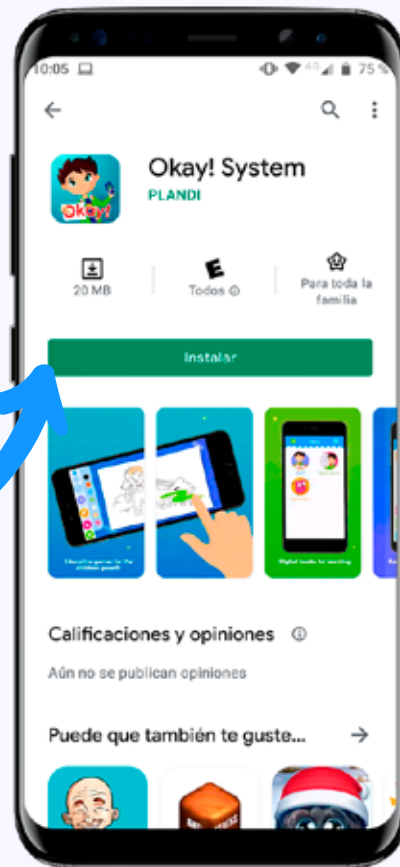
10:05
75%

Okay! System
PLANDI

Okay!

20 MB

E
Todos ⓘ

Para toda la familia

Instalar

Digital tools for teaching

Calificaciones y opiniones ⓘ

Aún no se publican opiniones

Puede que también te guste...